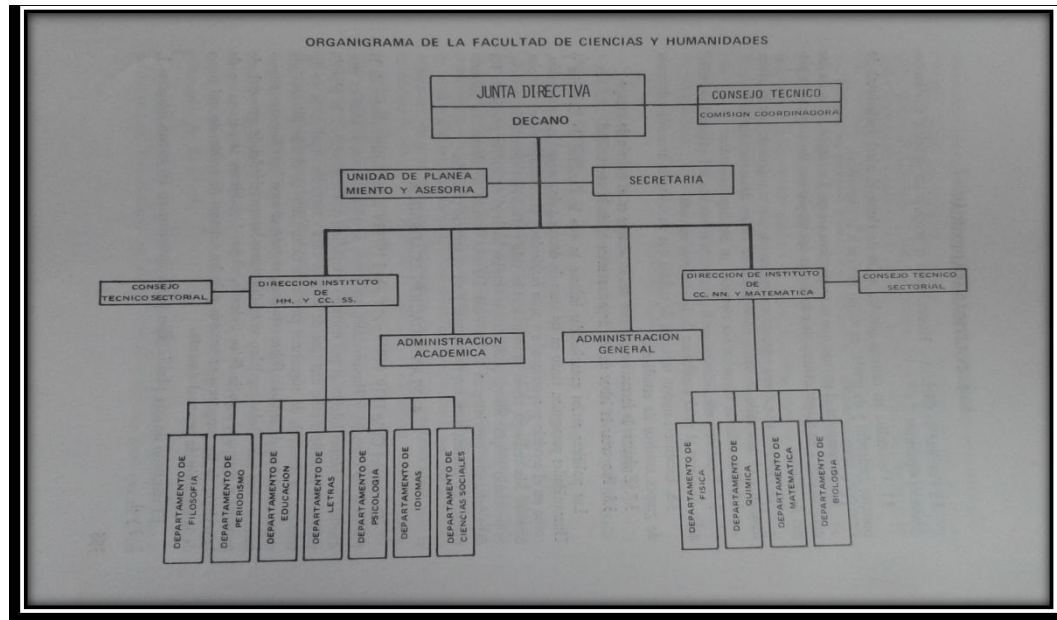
ORGANIGRAMA DE LA FACULTAD DE CIENCIAS Y HUMANIDADES

JUNTA DIRECTIVA

DECANO

CONSEJO TECNICO

COMISION COORDINADORA

UNIDAD DE PLANEA MIENTO Y ASESORIA

SECRETARIA

CONSEJO TECNICO SECTORIAL

DIRECCION INSTITUTO DE HH. Y CC. SS.

ADMINISTRACION ACADEMICA

ADMINISTRACION GENERAL

DIRECCION DE INSTITUTO DE CC. NN. Y MATEMATICA

CONSEJO TECNICO SECTORIAL

DEPARTAMENTO DE FILOSOFIA

DEPARTAMENTO DE PERIODISMO

DEPARTAMENTO DE EDUCACION

DEPARTAMENTO DE LETRAS

DEPARTAMENTO DE PSICOLOGIA

DEPARTAMENTO DE IDIOMAS

DEPARTAMENTO DE CIENCIAS SOCIALES

DEPARTAMENTO DE FISICA

DEPARTAMENTO DE QUIMICA

DEPARTAMENTO DE MATEMATICA

DEPARTAMENTO DE BIOLOGIA